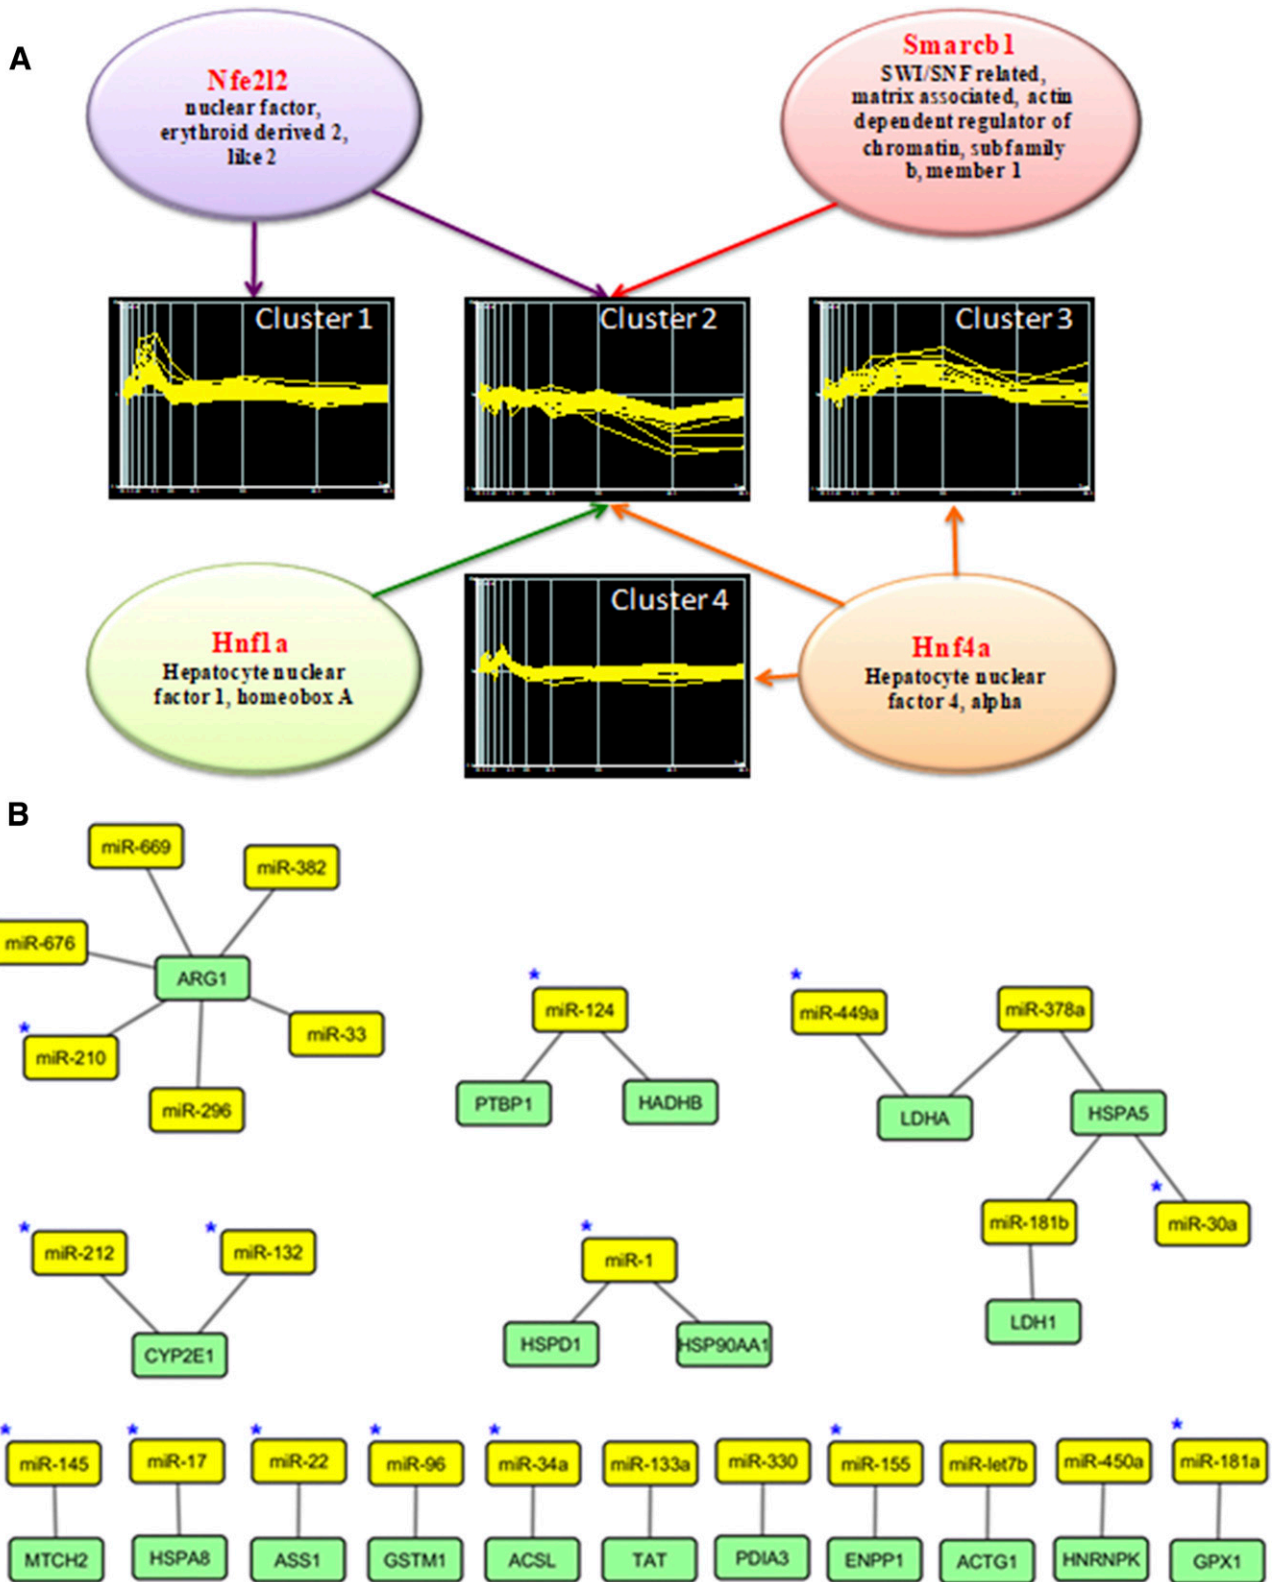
A

Nfe2l2
nuclear factor, erythroid derived 2, like 2

Smarcb1
SWI/SNF related, matrix associated, actin dependent regulator of chromatin, subfamily b, member 1

Cluster 1

Cluster 2

Cluster 3

Cluster 4

Hnf1a
Hepatocyte nuclear factor 1, homeobox A

Hnf4a
Hepatocyte nuclear factor 4, alpha

B

miR-669
miR-382
miR-676
ARG1
miR-33
*
miR-210
miR-296

*
miR-124
PTBP1
HADHB

*
miR-449a
miR-378a
LDHA
HSPA5
miR-181b
*
miR-30a
LDH1

*
miR-212
*
miR-132
CYP2E1

*
miR-1
HSPD1
HSP90AA1

*
miR-145
MTCH2
*
miR-17
HSPA8
*
miR-22
ASS1
*
miR-96
GSTM1
*
miR-34a
ACSL
miR-133a
TAT
miR-330
PDIA3
*
miR-155
ENPP1
miR-let7b
ACTG1
miR-450a
HNRNPK
*
miR-181a
GPX1